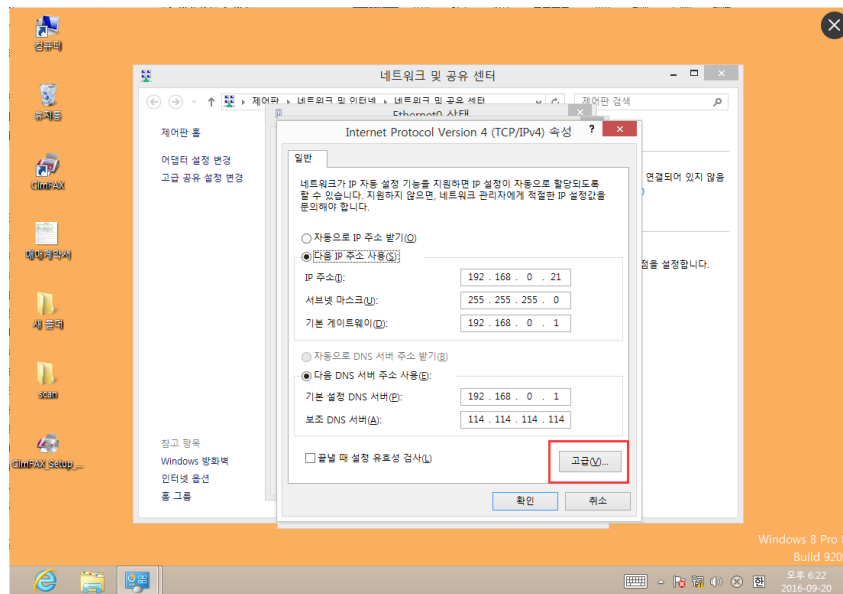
컴퓨터

휴지통

CimFAX

매매계약서

새 폴더

scan

CimFAX Setup_...

네트워크 및 공유 센터

제어판 › 네트워크 및 인터넷 › 네트워크 및 공유 센터

제어판 검색

제어판 홈

어댑터 설정 변경

고급 공유 설정 변경

연결되어 있지 않음

점을 설정합니다.

참고 항목

Windows 방화벽

인터넷 옵션

홈 그룹

Ethernet0 상태

Internet Protocol Version 4 (TCP/IPv4) 속성

일반

네트워크가 IP 자동 설정 기능을 지원하면 IP 설정이 자동으로 할당되도록 할 수 있습니다. 지원하지 않으면, 네트워크 관리자에게 적절한 IP 설정값을 문의해야 합니다.

자동으로 IP 주소 받기(O)

다음 IP 주소 사용(S):

IP 주소(I): 192 . 168 . 0 . 21

서브넷 마스크(U): 255 . 255 . 255 . 0

기본 게이트웨이(D): 192 . 168 . 0 . 1

자동으로 DNS 서버 주소 받기(B)

다음 DNS 서버 주소 사용(E):

기본 설정 DNS 서버(P): 192 . 168 . 0 . 1

보조 DNS 서버(A): 114 . 114 . 114 . 114

끝낼 때 설정 유효성 검사(L)

고급(V)...

확인

취소

Windows 8 Pro

Build 920

오후 6:22

2016-09-20